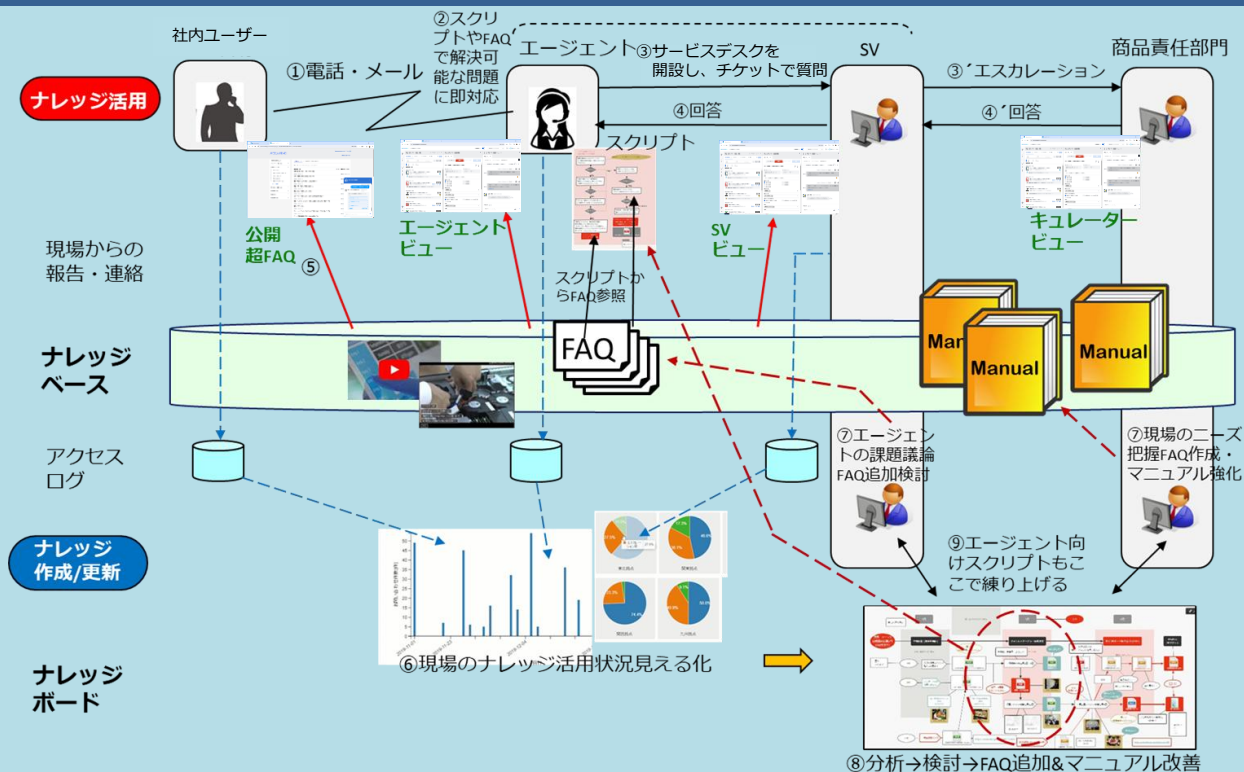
ナレッジ活用

社内ユーザー

①電話・メール

②スクリプトやFAQで解決可能な問題に即対応

エージェント

③サービスデスクを開設し、チケットで質問

SV

③´エスカレーション

商品責任部門

④回答

④´回答

スクリプト

公開超FAQ

⑤

エージェントビュー

スクリプトからFAQ参照

SVビュー

キュレータービュー

現場からの報告・連絡

ナレッジベース

FAQ

Manual

Manual

Manual

アクセスログ

⑦エージェントの課題議論FAQ追加検討

⑦現場のニーズ把握FAQ作成・マニュアル強化

ナレッジ作成/更新

⑨エージェント向けスクリプトもここで練り上げる

ナレッジボード

⑥現場のナレッジ活用状況見える化

⑧分析→検討→FAQ追加&マニュアル改善